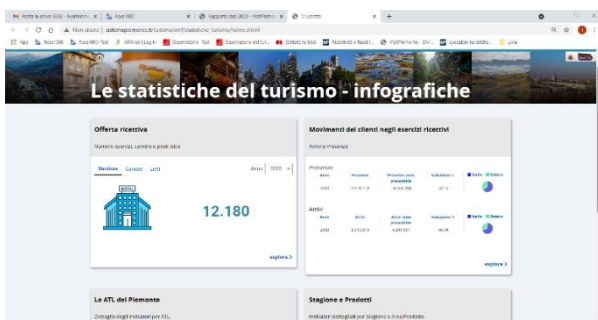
Le statistiche del turismo - infografiche

Offerta ricettiva

Numero esercizi, camere e posti letto

Esercizi Camere Letti

Anno 2020

12.180

esplora >

Movimenti dei clienti negli esercizi ricettivi

Arrivi e Presenze

Presenze

Anno Presenze Presenze anno precedente Variazione %

Italia Estero

Arrivi

Anno Arrivi Arrivi anno precedente Variazione %

Italia Estero

esplora >

Le ATL del Piemonte

Dettaglio degli indicatori per ATL

Stagione e Prodotti

Indicatori dettagliati per Stagione e Area/Prodotto